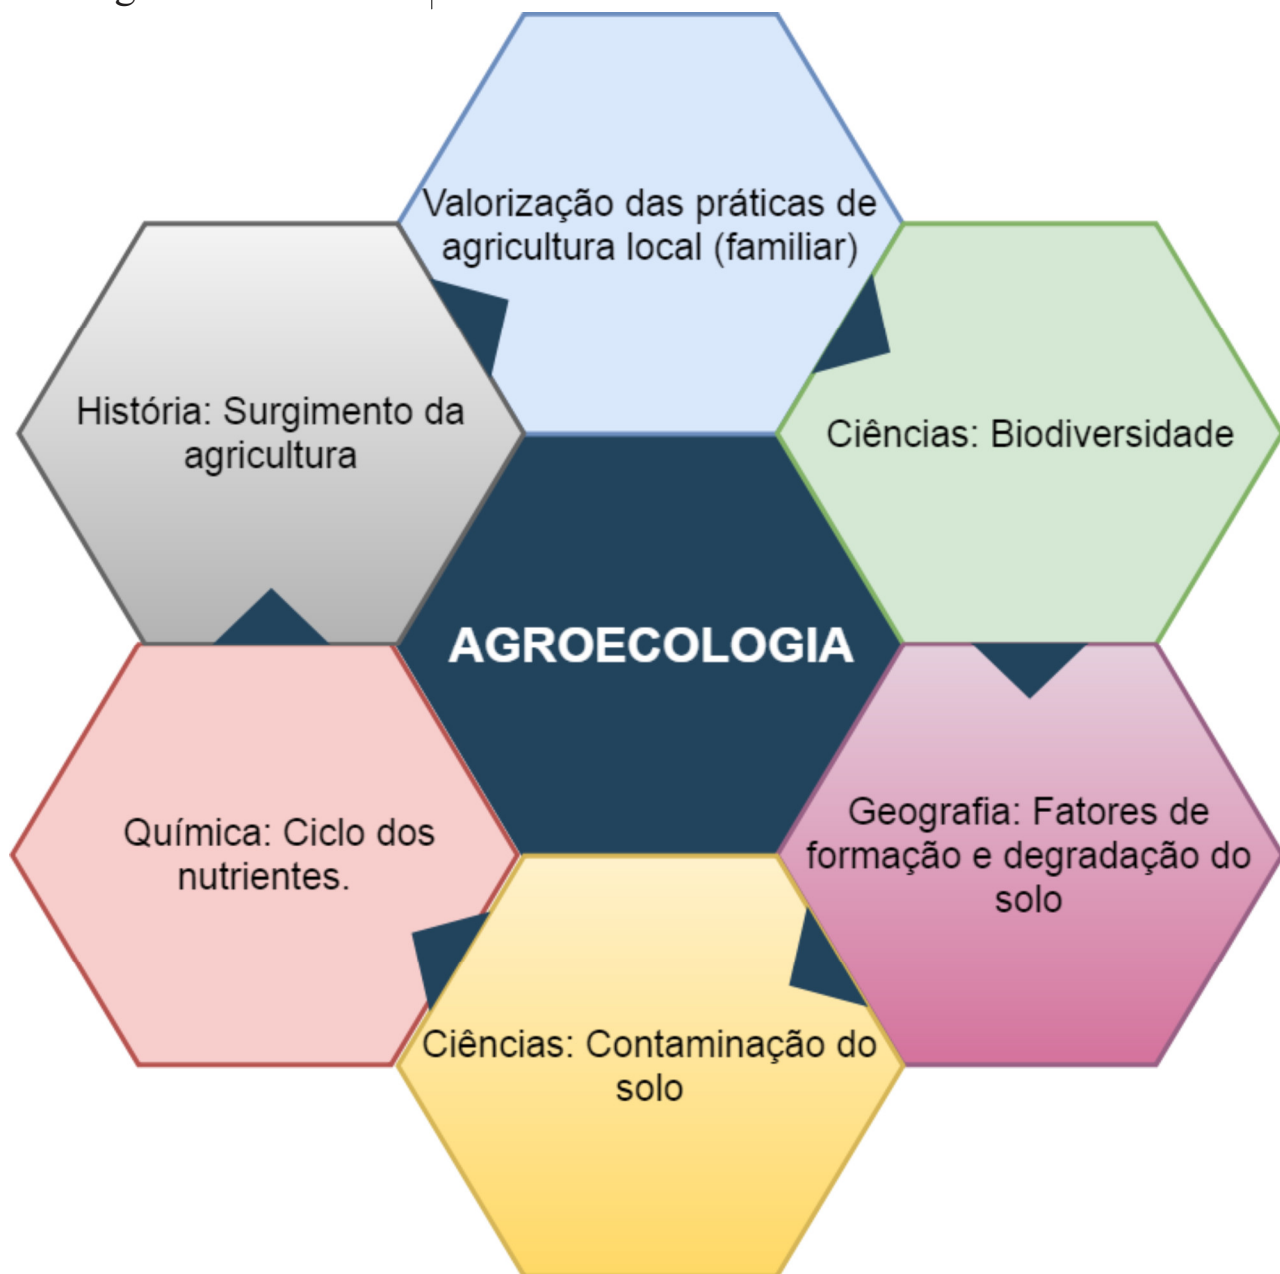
Valorização das práticas de agricultura local (familiar)

Ciências: Biodiversidade

Geografia: Fatores de formação e degradação do solo

Ciências: Contaminação do solo

Química: Ciclo dos nutrientes.

História: Surgimento da agricultura

AGROECOLOGIA